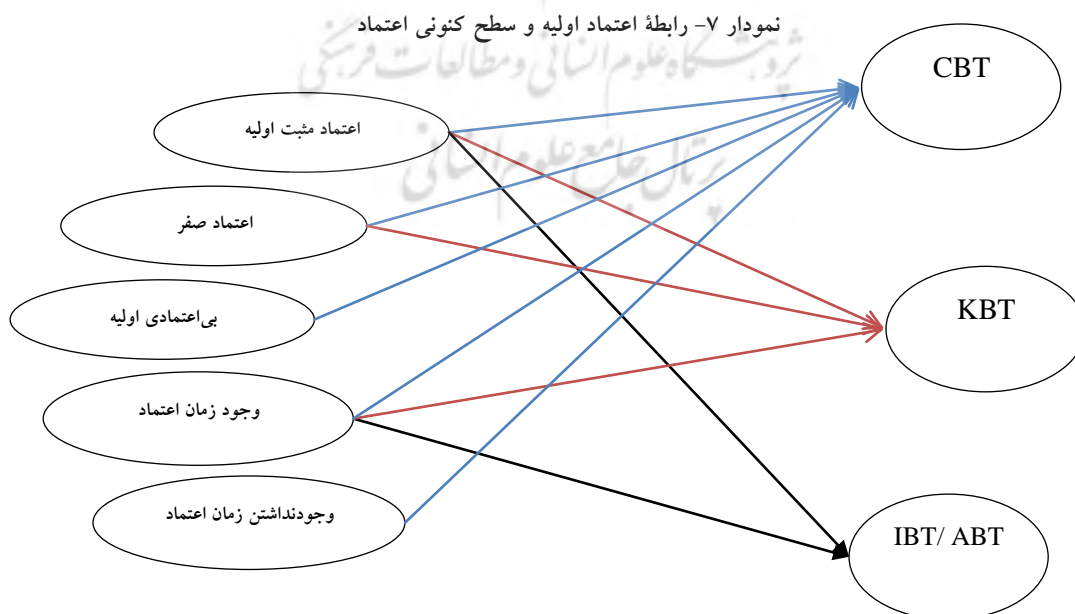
نمودار ۷- رابطهٔ اعتماد اولیه و سطح کنونی اعتماد

اعتماد مثبت اولیه

اعتماد صفر

بی‌اعتمادی اولیه

وجود زمان اعتماد

وجودنداشتن زمان اعتماد

CBT

KBT

IBT/ ABT

پژوهشگاه علوم انسانی و مطالعات فرهنگی
پرتال جامع علوم انسانی